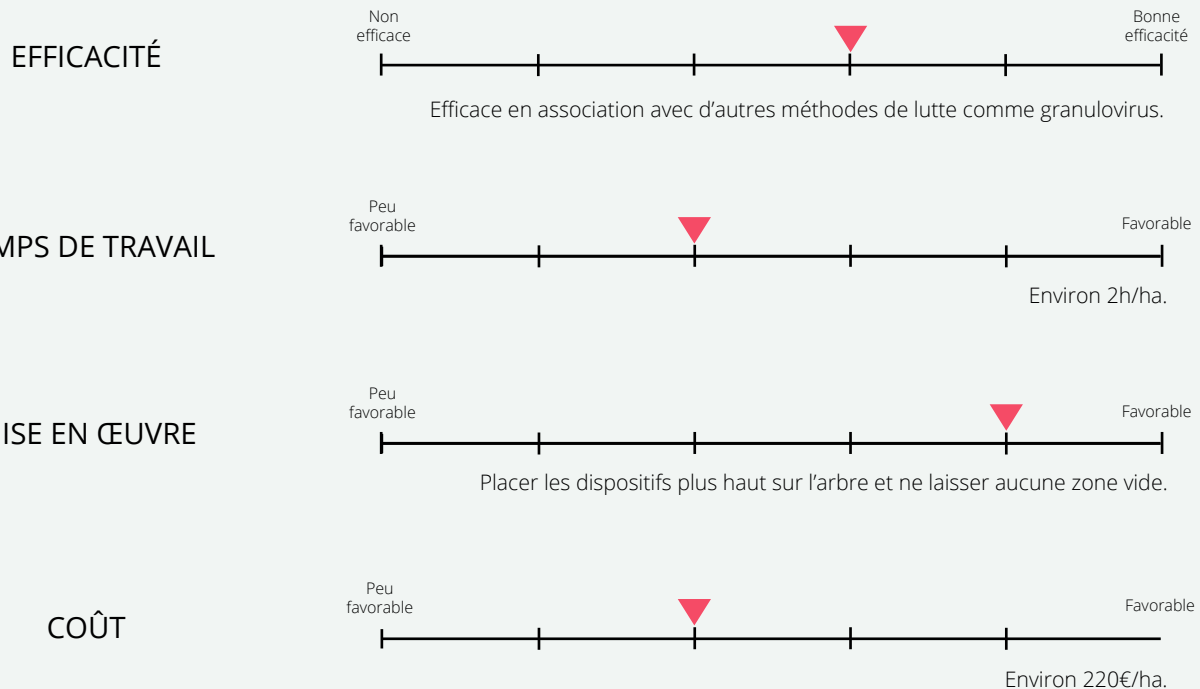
EFFICACITÉ

Non efficace

Bonne efficacité

Efficace en association avec d’autres méthodes de lutte comme granulovirus.

MPS DE TRAVAIL

Peu favorable

Favorable

Environ 2h/ha.

ISE EN ŒUVRE

Peu favorable

Favorable

Placer les dispositifs plus haut sur l’arbre et ne laisser aucune zone vide.

COÛT

Peu favorable

Favorable

Environ 220€/ha.